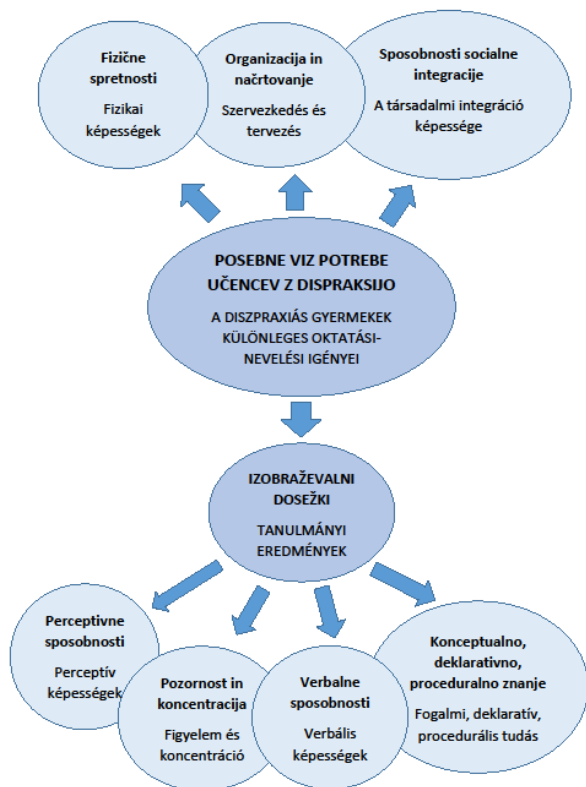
Fizične spretnosti

Fizikai képességek

Organizacija in načrtovanje

Szervezkedés és tervezés

Sposobnosti socialne integracije

A társadalmi integráció képessége

POSEBNE VIZ POTREBE UČENCEV Z DISPRAKSIJO

A DISZPRAXIÁS GYERMEKEK KÜLÖNLEGES OKTATÁSI-NEVELÉSI IGÉNYEI

IZOBRAŽEVALNI DOSEŽKI

TANULMÁNYI EREDMÉNYEK

Perceptivne sposobnosti

Perceptív képességek

Pozornost in koncentracija

Figyelem és koncentráció

Verbalne sposobnosti

Verbális képességek

Konceptualno, deklarativno, proceduralno znanje

Fogalmi, deklaratív, procedurális tudás